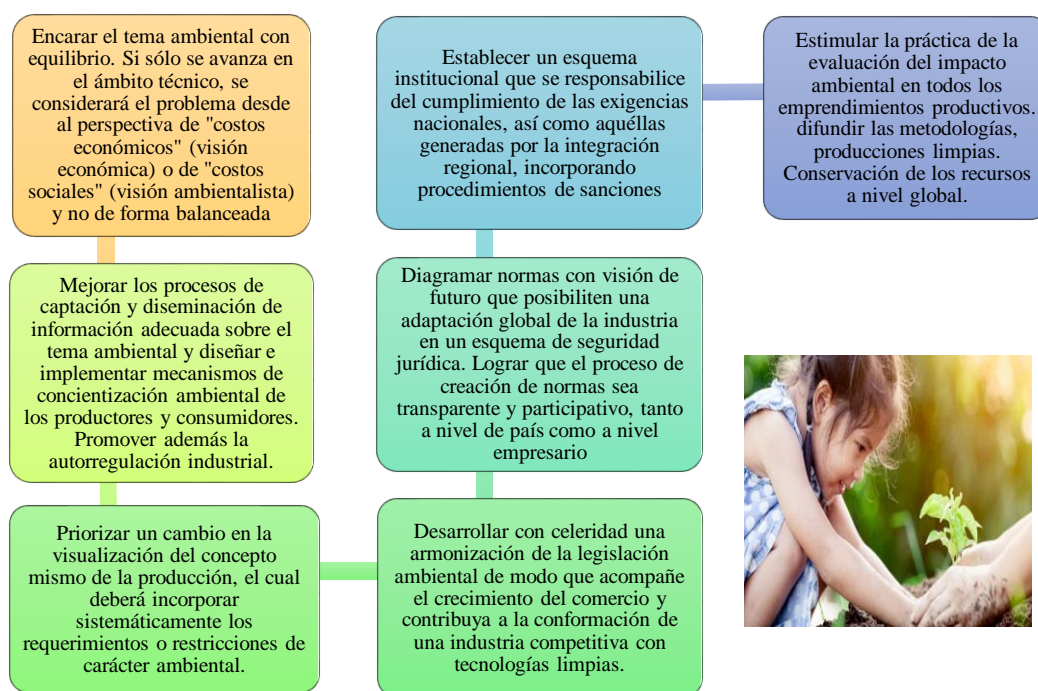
Encarar el tema ambiental con equilibrio. Si sólo se avanza en el ámbito técnico, se considerará el problema desde al perspectiva de "costos económicos" (visión económica) o de "costos sociales" (visión ambientalista) y no de forma balanceada

Mejorar los procesos de captación y diseminación de información adecuada sobre el tema ambiental y diseñar e implementar mecanismos de concientización ambiental de los productores y consumidores. Promover además la autorregulación industrial.

Priorizar un cambio en la visualización del concepto mismo de la producción, el cual deberá incorporar sistemáticamente los requerimientos o restricciones de carácter ambiental.

Desarrollar con celeridad una armonización de la legislación ambiental de modo que acompañe el crecimiento del comercio y contribuya a la conformación de una industria competitiva con tecnologías limpias.

Diagramar normas con visión de futuro que posibiliten una adaptación global de la industria en un esquema de seguridad jurídica. Lograr que el proceso de creación de normas sea transparente y participativo, tanto a nivel de país como a nivel empresario

Establecer un esquema institucional que se responsabilice del cumplimiento de las exigencias nacionales, así como aquéllas generadas por la integración regional, incorporando procedimientos de sanciones

Estimular la práctica de la evaluación del impacto ambiental en todos los emprendimientos productivos. difundir las metodologías, producciones limpias. Conservación de los recursos a nivel global.